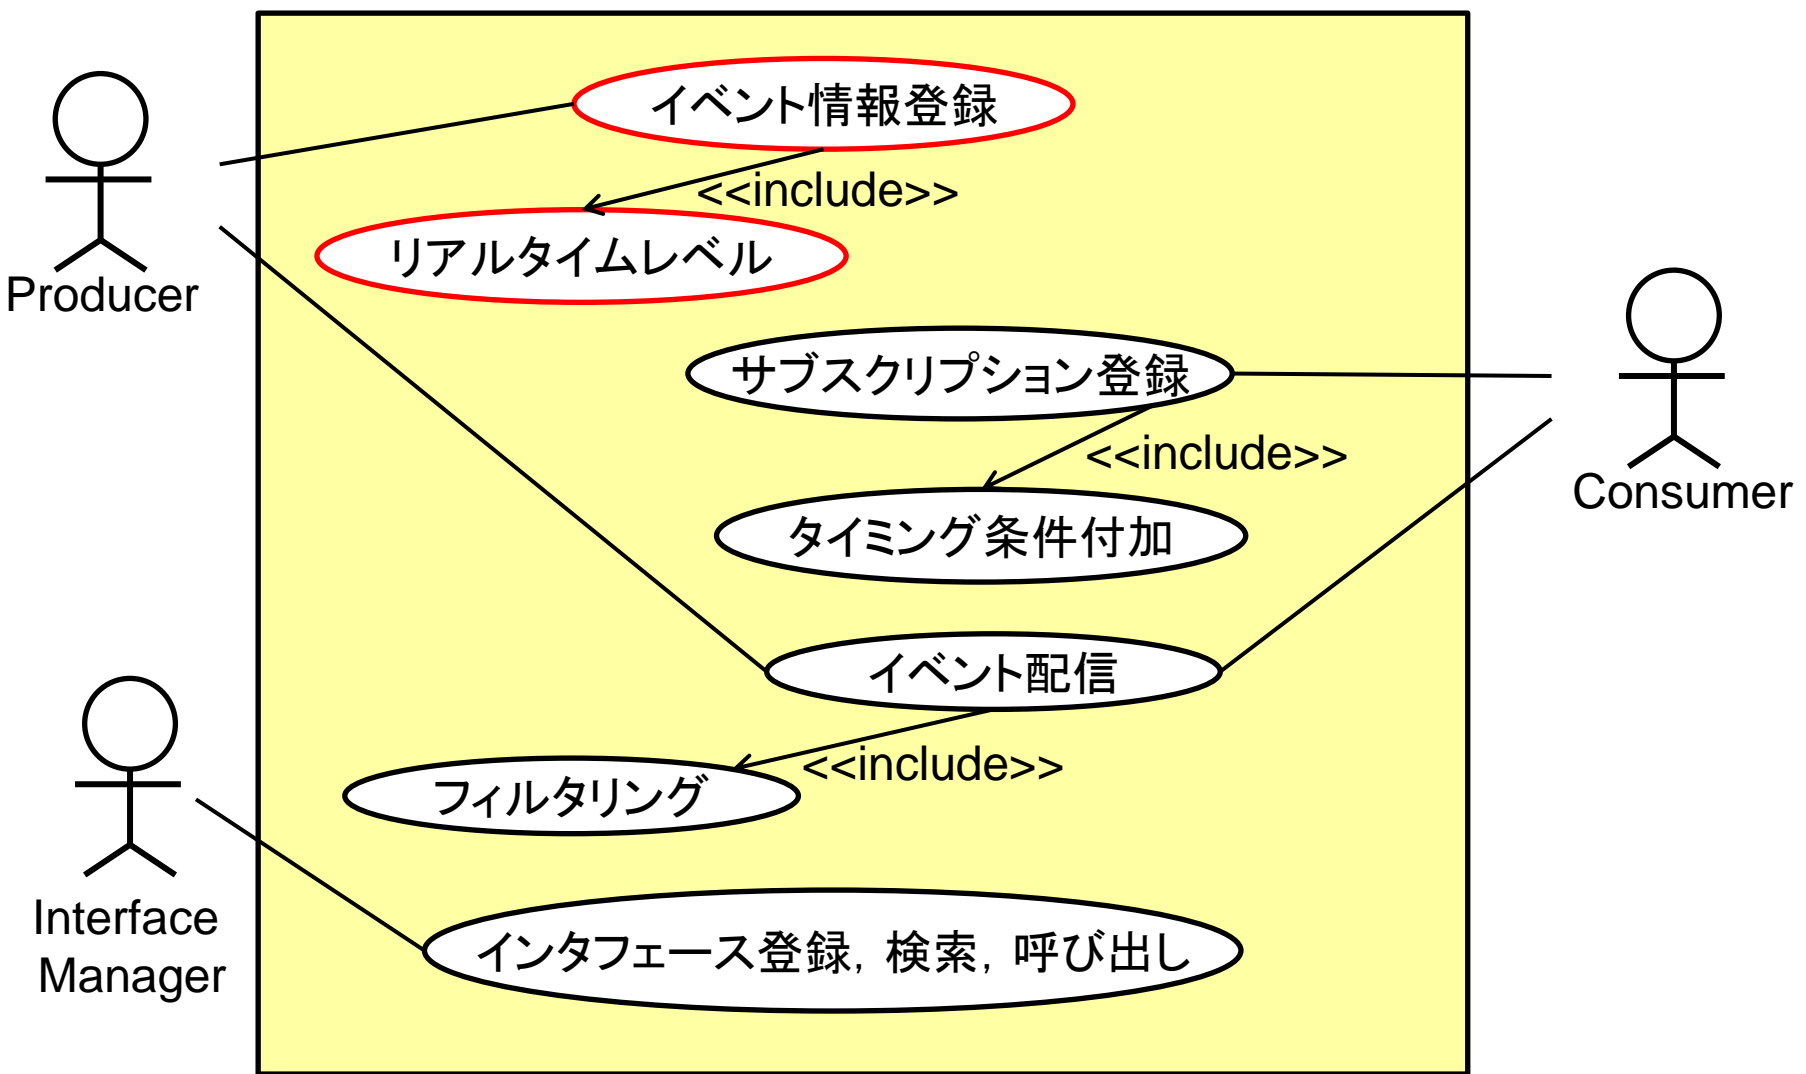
Producer

イベント情報登録

<<include>>

リアルタイムレベル

サブスクリプション登録

Consumer

<<include>>

タイミング条件付加

イベント配信

<<include>>

フィルタリング

Interface Manager

インタフェース登録，検索，呼び出し